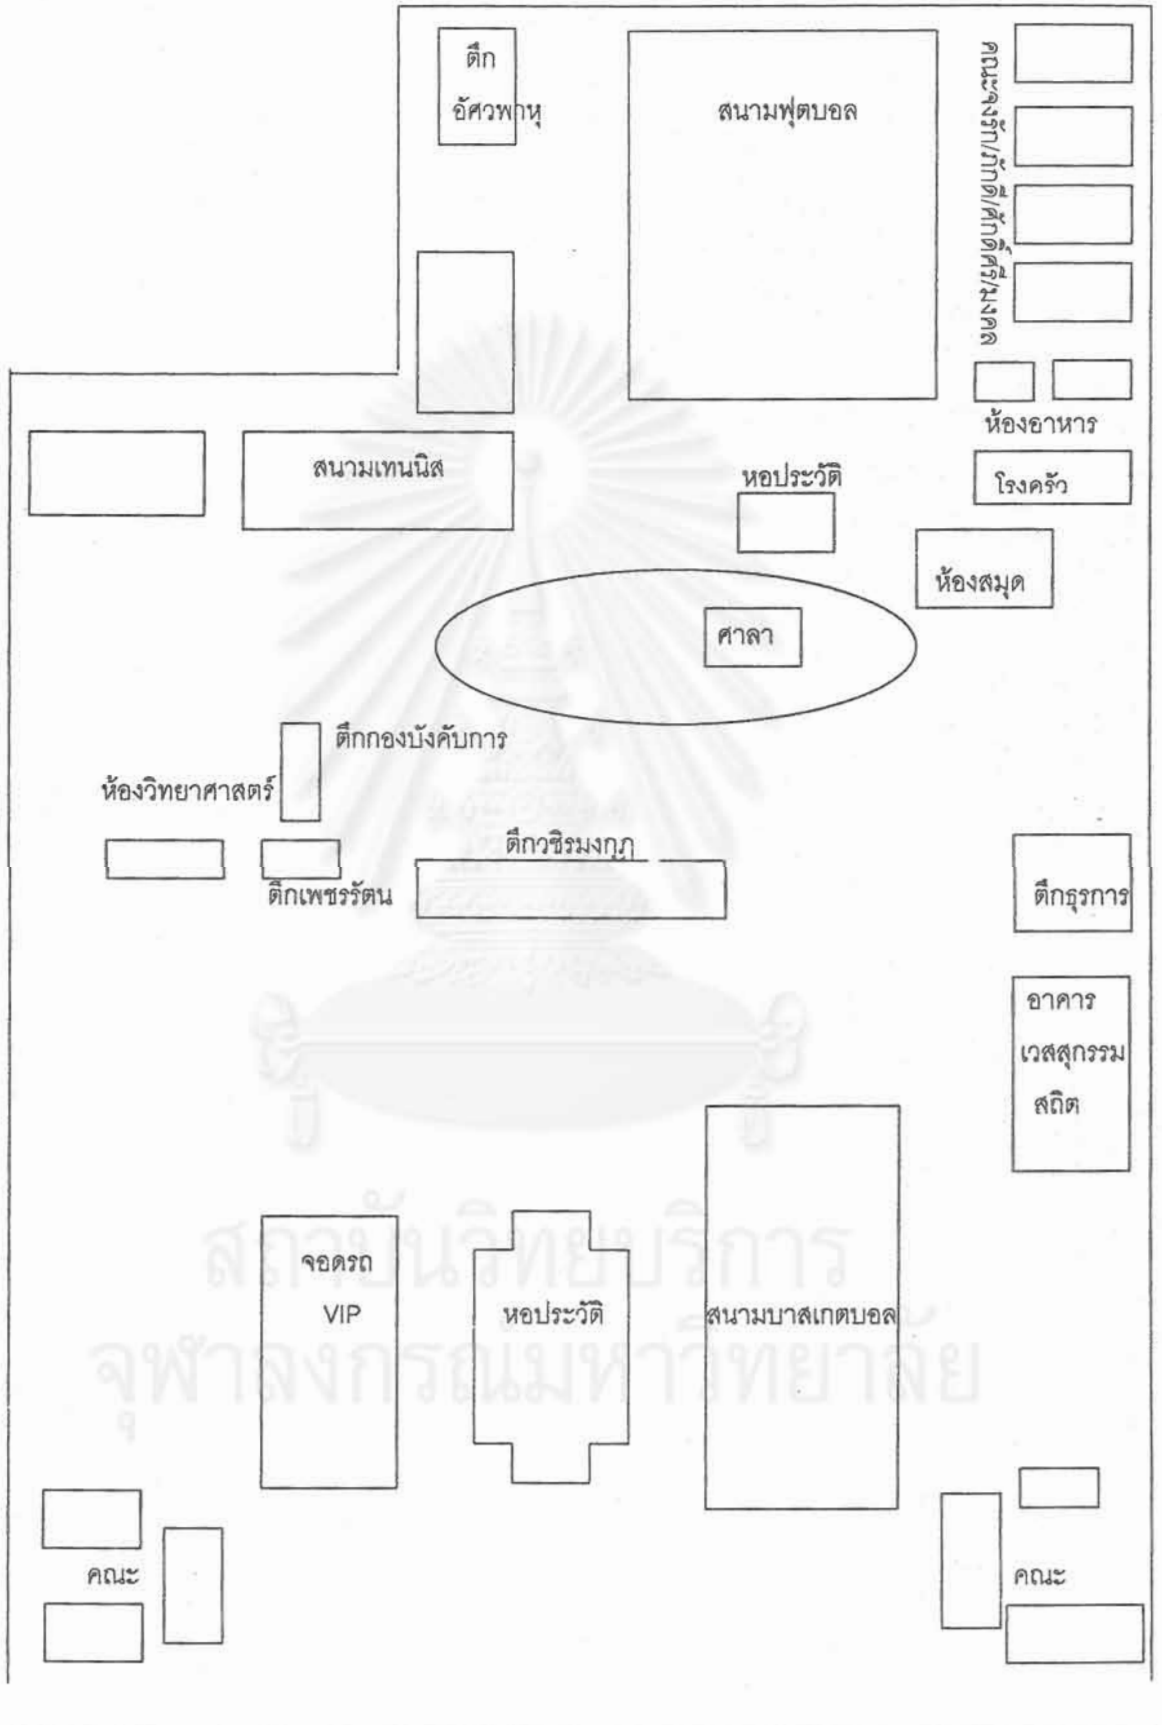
ตึก อัศวพาหุ

สนามฟุตบอล

คณะจงรัก/ภักดี/ศักดิ์ศรี/มงคล

ห้องอาหาร

โรงครัว

สนามเทนนิส

หอประวัติ

ห้องสมุด

ศาลา

ตึกกองบังคับการ

ห้องวิทยาศาสตร์

ตึกวชิรมงกุฎ

ตึกเพชรรัตน

ตึกธุรการ

อาคาร เวสสุกรรม สถิต

จอดรถ VIP

หอประวัติ

สนามบาสเกตบอล

คณะ

คณะ

สถาบันวิทยบริการ
จุฬาลงกรณ์มหาวิทยาลัย